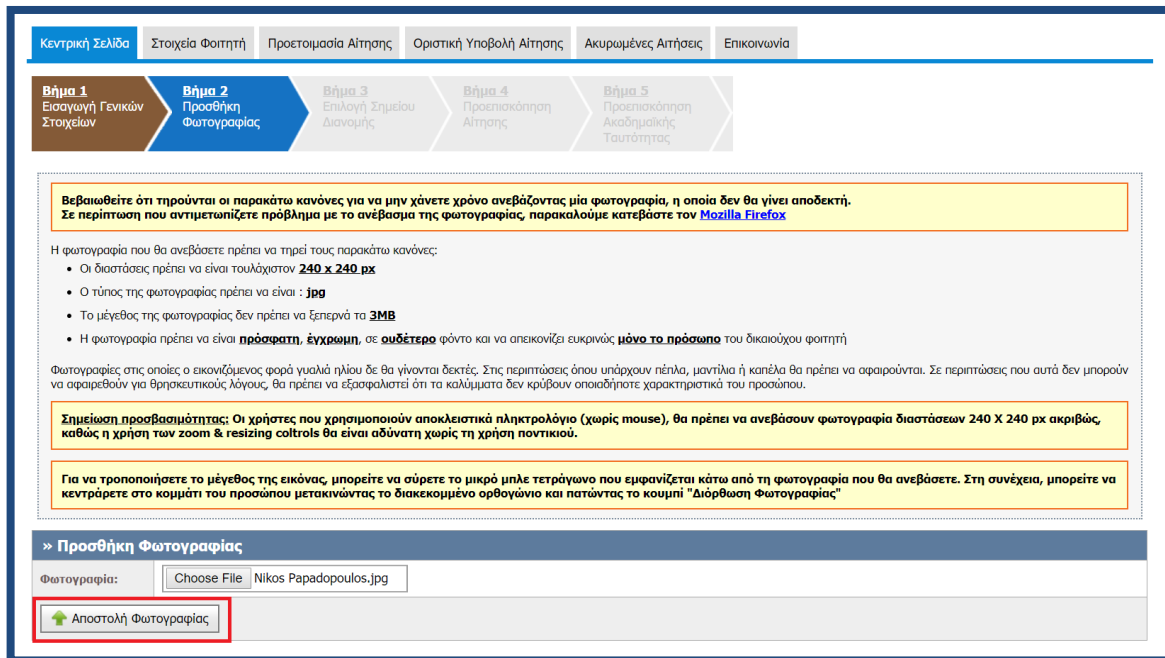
Κεντρική Σελίδα | Στοιχεία Φοιτητή | Προετοιμασία Αίτησης | Οριστική Υποβολή Αίτησης | Ακυρωμένες Αιτήσεις | Επικοινωνία

Βήμα 1
Εισαγωγή Γενικών Στοιχείων

Βήμα 2
Προσθήκη Φωτογραφίας

Βήμα 3
Επιλογή Σημείου Διανομής

Βήμα 4
Προεπισκόπηση Αίτησης

Βήμα 5
Προεπισκόπηση Ακαδημαϊκής Ταυτότητας

Βεβαιωθείτε ότι τηρούνται οι παρακάτω κανόνες για να μην χάνετε χρόνο ανεβάζοντας μία φωτογραφία, η οποία δεν θα γίνει αποδεκτή.
Σε περίπτωση που αντιμετωπίζετε πρόβλημα με το ανέβασμα της φωτογραφίας, παρακαλούμε κατεβάστε τον Mozilla Firefox

Η φωτογραφία που θα ανεβάσετε πρέπει να τηρεί τους παρακάτω κανόνες:
- Οι διαστάσεις πρέπει να είναι τουλάχιστον 240 x 240 px
- Ο τύπος της φωτογραφίας πρέπει να είναι : jpg
- Το μέγεθος της φωτογραφίας δεν πρέπει να ξεπερνά τα 3MB
- Η φωτογραφία πρέπει να είναι πρόσφατη, έγχρωμη, σε ουδέτερο φόντο και να απεικονίζει ευκρινώς μόνο το πρόσωπο του δικαιούχου φοιτητή

Φωτογραφίες στις οποίες ο εικονιζόμενος φορά γυαλιά ηλίου δε θα γίνονται δεκτές. Στις περιπτώσεις όπου υπάρχουν πέπλα, μαντίλια ή καπέλα θα πρέπει να αφαιρούνται. Σε περιπτώσεις που αυτά δεν μπορούν να αφαιρεθούν για θρησκευτικούς λόγους, θα πρέπει να εξασφαλιστεί ότι τα καλύμματα δεν κρύβουν οποιαδήποτε χαρακτηριστικά του προσώπου.

Σημείωση προσβασιμότητας: Οι χρήστες που χρησιμοποιούν αποκλειστικά πληκτρολόγιο (χωρίς mouse), θα πρέπει να ανεβάσουν φωτογραφία διαστάσεων 240 X 240 px ακριβώς, καθώς η χρήση των zoom & resizing coltrols θα είναι αδύνατη χωρίς τη χρήση ποντικιού.

Για να τροποποιήσετε το μέγεθος της εικονας, μπορείτε να σύρετε το μικρό μπλε τετράγωνο που εμφανίζεται κάτω από τη φωτογραφία που θα ανεβάσετε. Στη συνέχεια, μπορείτε να κεντράρετε στο κομμάτι του προσώπου μετακινώντας το διακεκομμένο ορθογώνιο και πατώντας το κουμπί "Διόρθωση Φωτογραφίας"

» Προσθήκη Φωτογραφίας

Φωτογραφία: Choose File Nikos Papadopoulos.jpg

Αποστολή Φωτογραφίας